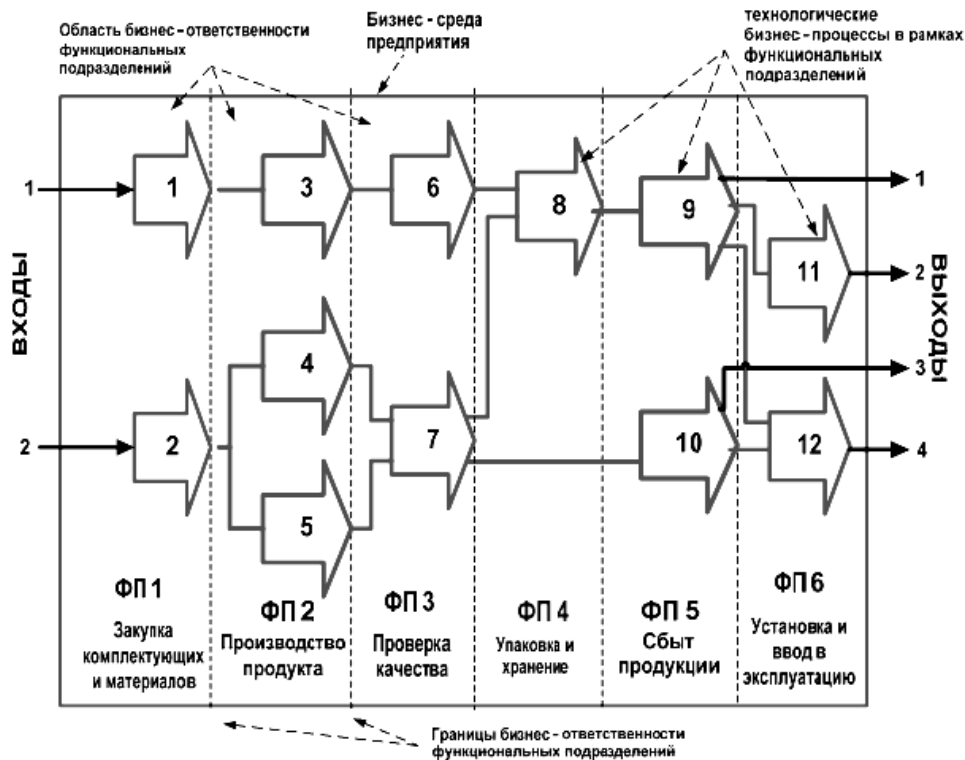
Область бизнес - ответственности функциональных подразделений

Бизнес - среда предприятия

технологические бизнес - процессы в рамках функциональных подразделений

ВХОДЫ

1

2

1

3

6

8

9

11

2

4

7

10

12

5

ВЫХОДЫ

1

2

3

4

ФП 1
Закупка комплектующих и материалов

ФП 2
Производство продукта

ФП 3
Проверка качества

ФП 4
Упаковка и хранение

ФП 5
Сбыт продукции

ФП 6
Установка и ввод в эксплуатацию

Границы бизнес - ответственности функциональных подразделений